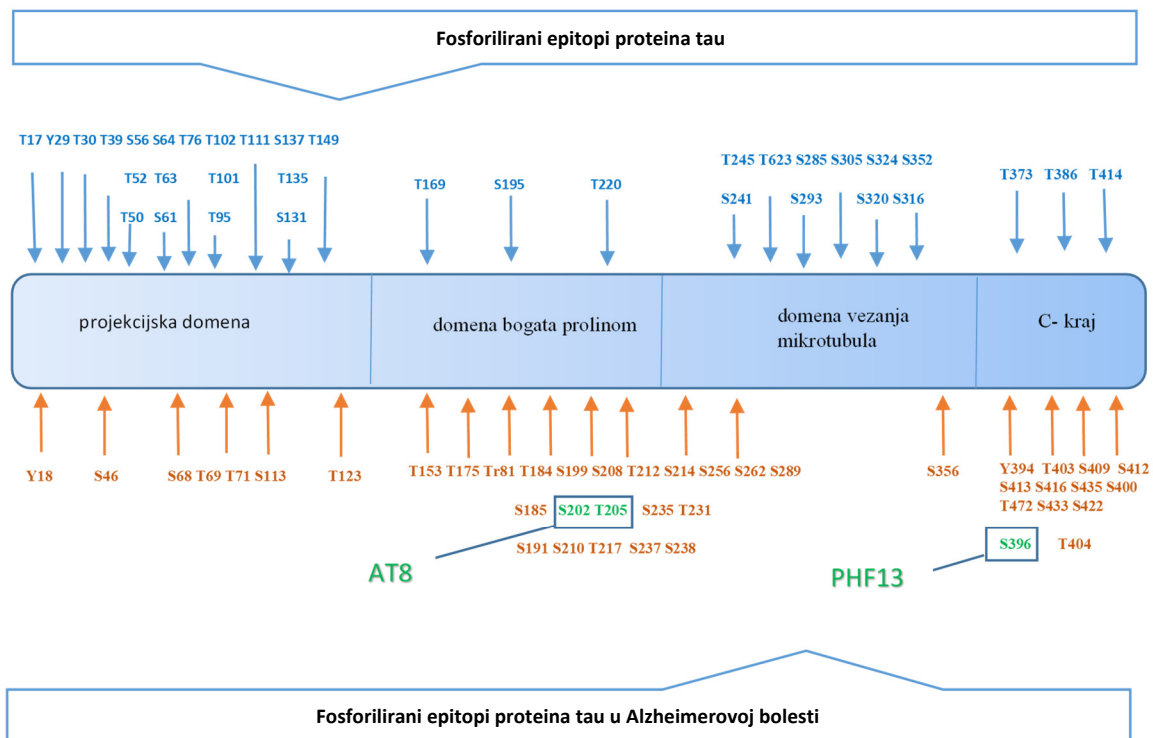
Fosforilirani epitopi proteina tau

T17 Y29 T30 T39 S56 S64 T76 T102 T111 S137 T149

T52 T63 T101 T135

T50 S61 T95 S131

T169 S195 T220

T245 T623 S285 S305 S324 S352

S241 S293 S320 S316

T373 T386 T414

projekcijska domena

domena bogata prolinom

domena vezanja mikrotubula

C- kraj

Y18 S46 S68 T69 T71 S113 T123

T153 T175 Tr81 T184 S199 S208 T212 S214 S256 S262 S289

S356

Y394 T403 S409 S412 S413 S416 S435 S400 T472 S433 S422

S185 S202 T205 S235 T231

S191 S210 T217 S237 S238

AT8

S396 T404

PHF13

Fosforilirani epitopi proteina tau u Alzheimerovoj bolesti